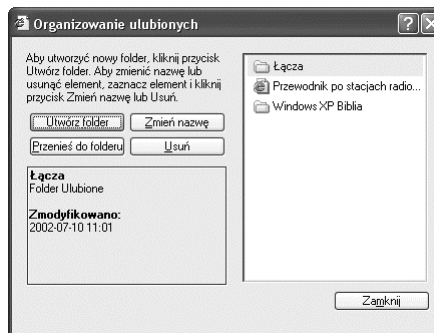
Organizowanie ulubionych

?

X

Aby utworzyć nowy folder, kliknij przycisk Utwórz folder. Aby zmienić nazwę lub usunąć element, zaznacz element i kliknij przycisk Zmień nazwę lub Usuń.

Utwórz folder

Zmień nazwę

Przenieś do folderu

Usuń

Łącza
Folder Ulubione

Zmodyfikowano:
2002-07-10 11:01

Łącza

Przewodnik po stacjach radio...

Windows XP Biblia

Zamknij